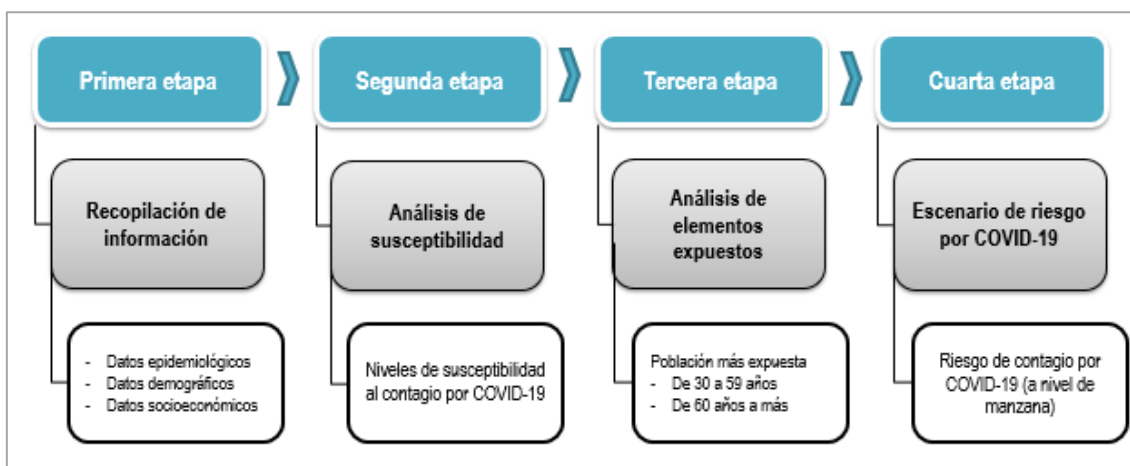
Primera etapa

Recopilación de información

- Datos epidemiológicos
- Datos demográficos
- Datos socioeconómicos

Segunda etapa

Análisis de susceptibilidad

Niveles de susceptibilidad al contagio por COVID-19

Tercera etapa

Análisis de elementos expuestos

Población más expuesta
- De 30 a 59 años
- De 60 años a más

Cuarta etapa

Escenario de riesgo por COVID-19

Riesgo de contagio por COVID-19 (a nivel de manzana)